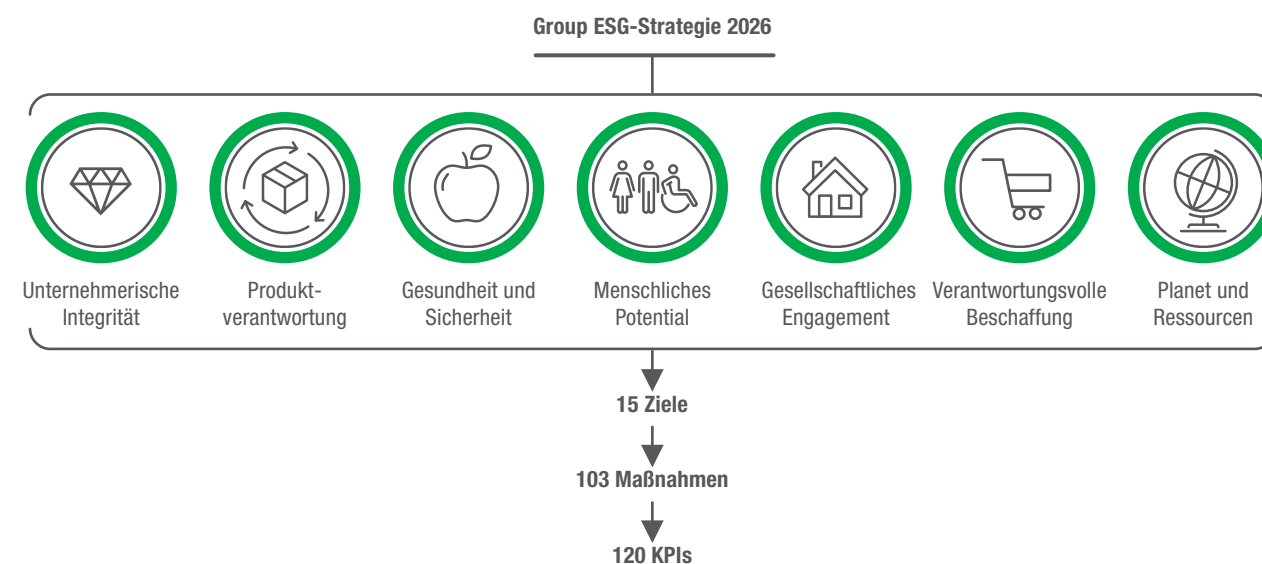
Group ESG-Strategie 2026

Unternehmerische Integrität

Produktverantwortung

Gesundheit und Sicherheit

Menschliches Potential

Gesellschaftliches Engagement

Verantwortungsvolle Beschaffung

Planet und Ressourcen

15 Ziele

103 Maßnahmen

120 KPIs